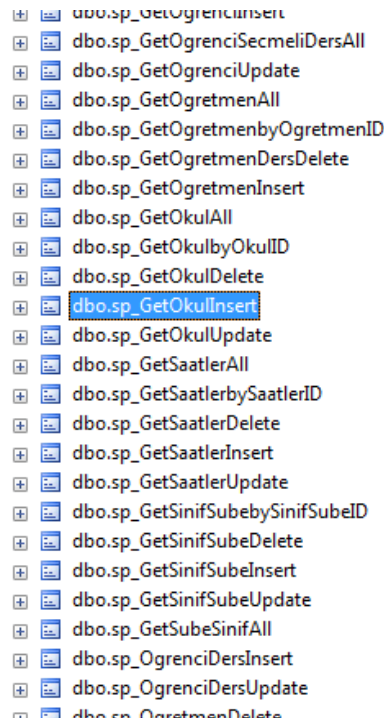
dbo.sp_GetOgrenciInsert
dbo.sp_GetOgrenciSecmeliDersAll
dbo.sp_GetOgrenciUpdate
dbo.sp_GetOgretmenAll
dbo.sp_GetOgretmenbyOgretmenID
dbo.sp_GetOgretmenDersDelete
dbo.sp_GetOgretmenInsert
dbo.sp_GetOkulAll
dbo.sp_GetOkulbyOkulID
dbo.sp_GetOkulDelete
dbo.sp_GetOkulInsert
dbo.sp_GetOkulUpdate
dbo.sp_GetSaatlerAll
dbo.sp_GetSaatlerbySaatlerID
dbo.sp_GetSaatlerDelete
dbo.sp_GetSaatlerInsert
dbo.sp_GetSaatlerUpdate
dbo.sp_GetSinifSubebySinifSubeID
dbo.sp_GetSinifSubeDelete
dbo.sp_GetSinifSubeInsert
dbo.sp_GetSinifSubeUpdate
dbo.sp_GetSubeSinifAll
dbo.sp_OgrenciDersInsert
dbo.sp_OgrenciDersUpdate
dbo.sp_OgretmenDelete